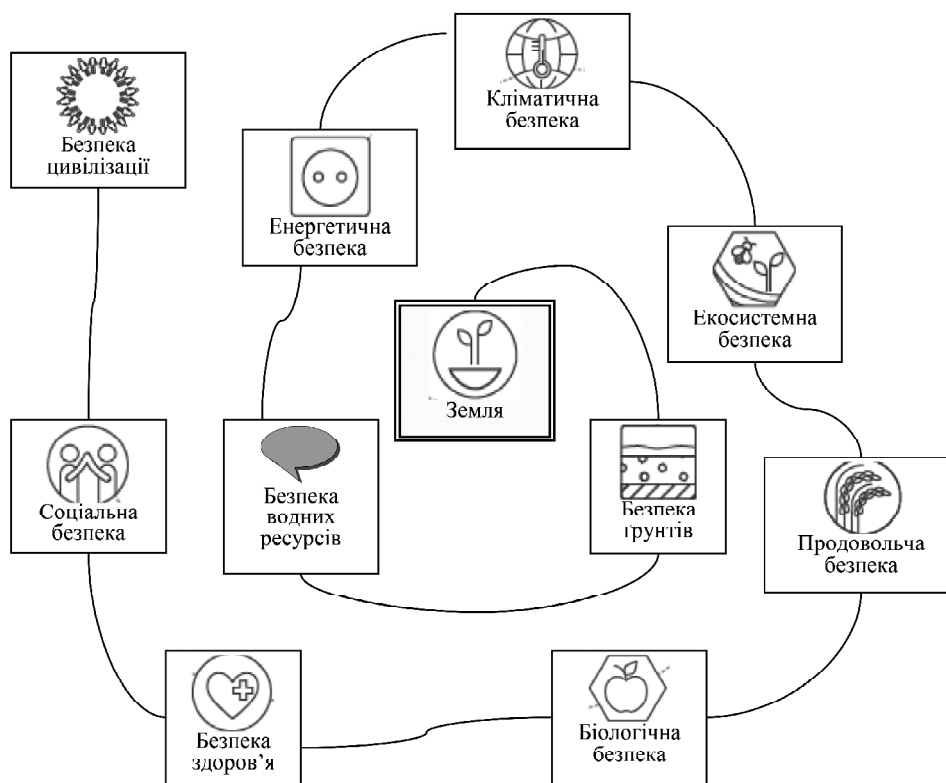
Безпека цивілізації

Кліматична безпека

Енергетична безпека

Екосистемна безпека

Земля

Соціальна безпека

Безпека водних ресурсів

Безпека ґрунтів

Продовольча безпека

Безпека здоров'я

Біологічна безпека